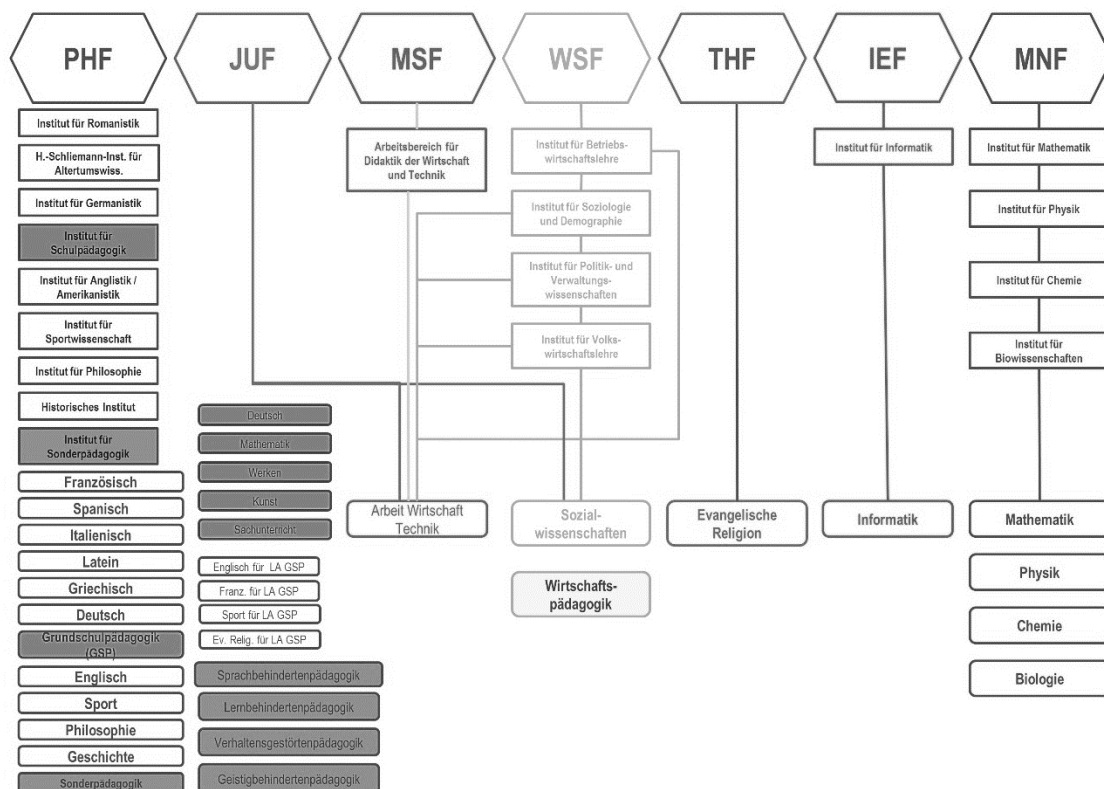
PHF

JUF

MSF

WSF

THF

IEF

MNF

Institut für Romanistik

H.-Schliemann-Inst. für Altertumswiss.

Institut für Germanistik

Institut für Schulpädagogik

Institut für Anglistik / Amerikanistik

Institut für Sportwissenschaft

Institut für Philosophie

Historisches Institut

Institut für Sonderpädagogik

Französisch

Spanisch

Italienisch

Latein

Griechisch

Deutsch

Grundschulpädagogik (GSP)

Englisch

Sport

Philosophie

Geschichte

Sonderpädagogik

Deutsch

Mathematik

Werken

Kunst

Sachunterricht

Englisch für LA GSP

Franz. für LA GSP

Sport für LA GSP

Ev. Relig. für LA GSP

Sprachbehindertenpädagogik

Lernbehindertenpädagogik

Verhaltensgestörtenpädagogik

Geistigbehindertenpädagogik

Arbeitsbereich für Didaktik der Wirtschaft und Technik

Arbeit Wirtschaft Technik

Institut für Betriebswirtschaftslehre

Institut für Soziologie und Demographie

Institut für Politik- und Verwaltungswissenschaften

Institut für Volkswirtschaftslehre

Sozialwissenschaften

Wirtschaftspädagogik

Evangelische Religion

Institut für Informatik

Informatik

Institut für Mathematik

Institut für Physik

Institut für Chemie

Institut für Biowissenschaften

Mathematik

Physik

Chemie

Biologie